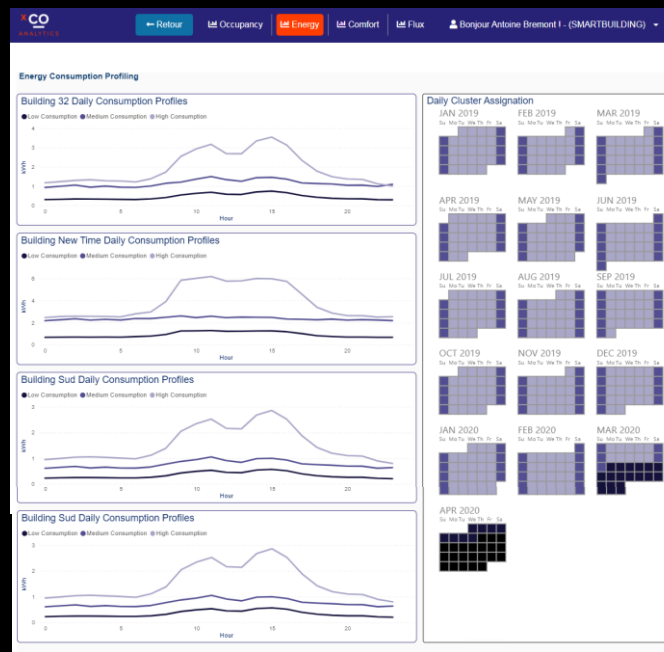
XCO ANALYTICS

← Retour | Occupancy | Energy | Comfort | Flux | Bonjour Antoine Bremont ! - (SMARTBUILDING)

Energy Consumption Profiling

Building 32 Daily Consumption Profiles
● Low Consumption ● Medium Consumption ● High Consumption
kWh
0 1 2 3 4
0 5 10 15 20
Hour

Building New Time Daily Consumption Profiles
● Low Consumption ● Medium Consumption ● High Consumption
kWh
0 2 4 6
0 5 10 15 20
Hour

Building Sud Daily Consumption Profiles
● Low Consumption ● Medium Consumption ● High Consumption
kWh
0 1 2 3
0 5 10 15 20
Hour

Building Sud Daily Consumption Profiles
● Low Consumption ● Medium Consumption ● High Consumption
kWh
0 1 2 3
0 5 10 15 20
Hour

Daily Cluster Assignation
JAN 2019
Su Mo Tu We Th Fr Sa
FEB 2019
Su Mo Tu We Th Fr Sa
MAR 2019
Su Mo Tu We Th Fr Sa
APR 2019
Su Mo Tu We Th Fr Sa
MAY 2019
Su Mo Tu We Th Fr Sa
JUN 2019
Su Mo Tu We Th Fr Sa
JUL 2019
Su Mo Tu We Th Fr Sa
AUG 2019
Su Mo Tu We Th Fr Sa
SEP 2019
Su Mo Tu We Th Fr Sa
OCT 2019
Su Mo Tu We Th Fr Sa
NOV 2019
Su Mo Tu We Th Fr Sa
DEC 2019
Su Mo Tu We Th Fr Sa
JAN 2020
Su Mo Tu We Th Fr Sa
FEB 2020
Su Mo Tu We Th Fr Sa
MAR 2020
Su Mo Tu We Th Fr Sa
APR 2020
Su Mo Tu We Th Fr Sa